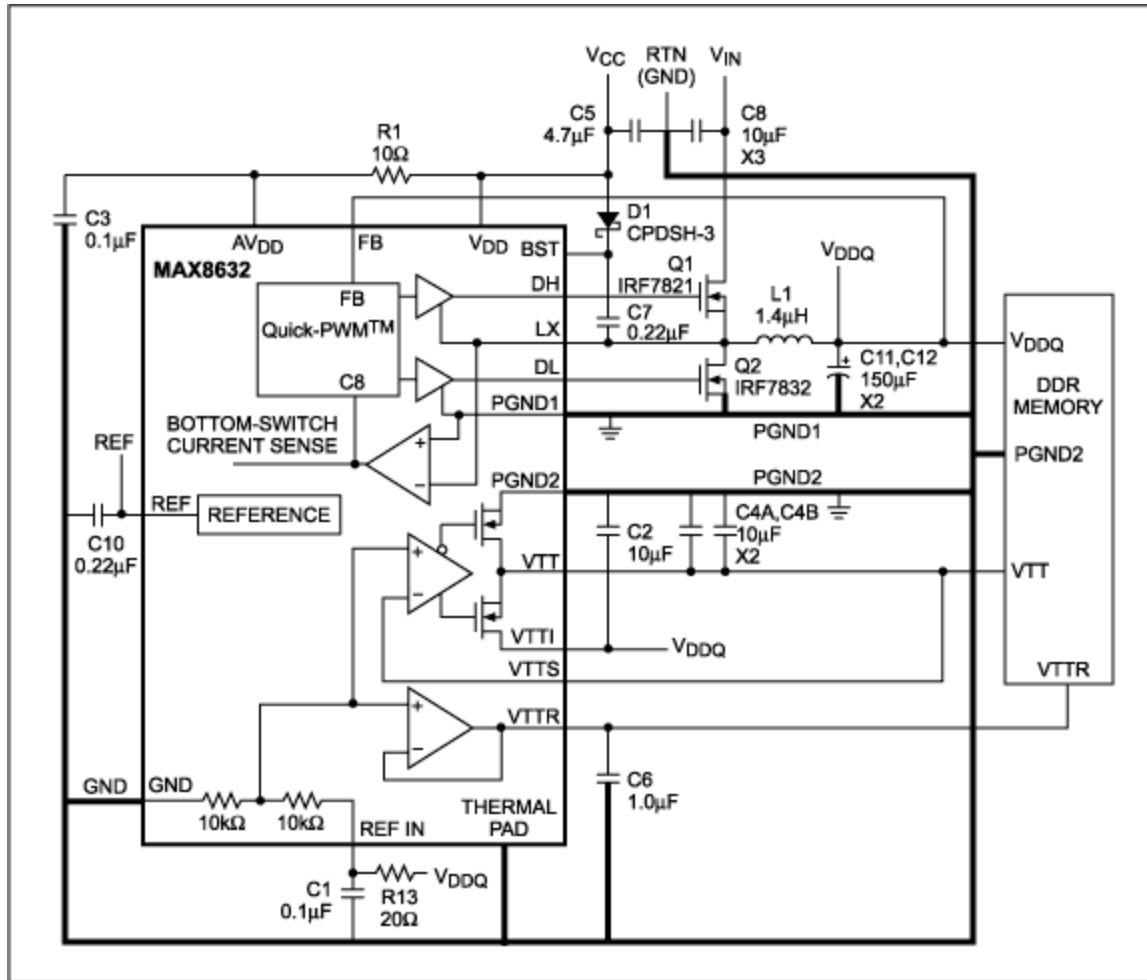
$V_{CC}$
RTN (GND)
$V_{IN}$
C5 4.7µF
C8 10µF X3
R1 10Ω
C3 0.1µF
$AV_{DD}$
FB
$V_{DD}$
BST
D1 CPDSH-3
MAX8632
Q1 IRF7821
$V_{DDQ}$
FB
Quick-PWM$^{TM}$
DH
C7 0.22µF
L1 1.4µH
LX
$V_{DDQ}$
C8
DL
Q2 IRF7832
C11,C12 150µF X2
DDR MEMORY
PGND1
BOTTOM-SWITCH CURRENT SENSE
PGND1
REF
PGND2
PGND2
PGND2
REF
REFERENCE
C4A,C4B 10µF X2
C10 0.22µF
C2 10µF
VTT
VTT
VTTI
$V_{DDQ}$
VTTS
VTTR
VTTR
C6 1.0µF
GND
GND
10kΩ
10kΩ
REF IN
THERMAL PAD
C1 0.1µF
R13 20Ω
$V_{DDQ}$